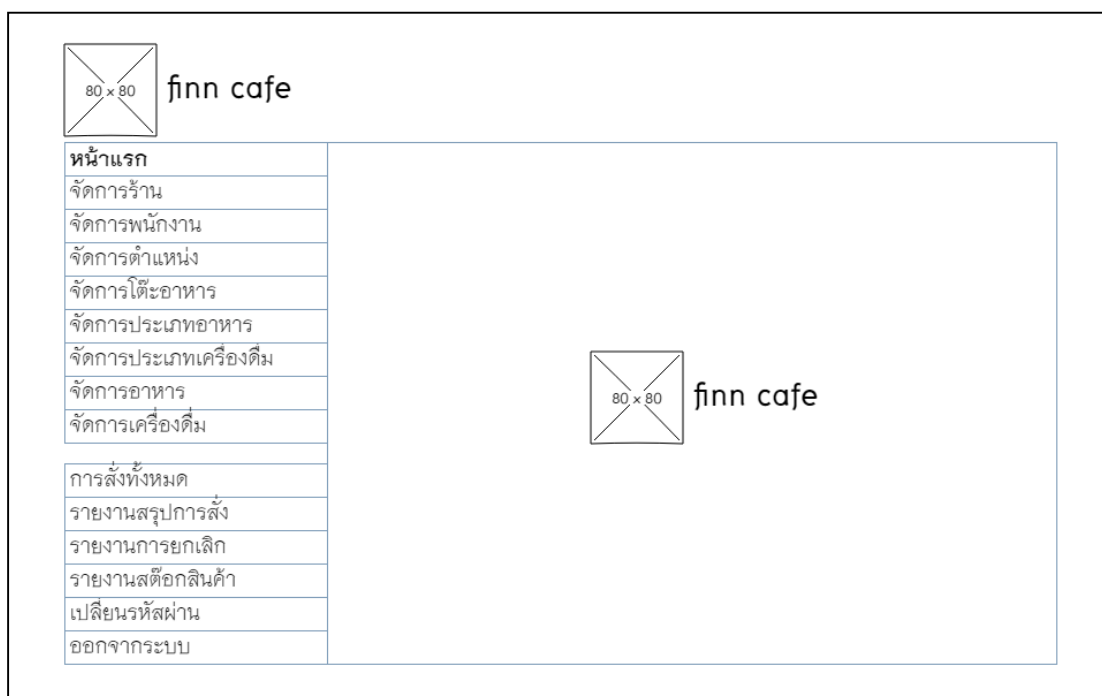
80 × 80

finn cafe

หน้าแรก
จัดการร้าน
จัดการพนักงาน
จัดการตำแหน่ง
จัดการโต๊ะอาหาร
จัดการประเภทอาหาร
จัดการประเภทเครื่องดื่ม
จัดการอาหาร
จัดการเครื่องดื่ม

การสั่งทั้งหมด
รายงานสรุปการสั่ง
รายงานการยกเลิก
รายงานสต๊อกสินค้า
เปลี่ยนรหัสผ่าน
ออกจากระบบ

80 × 80

finn cafe